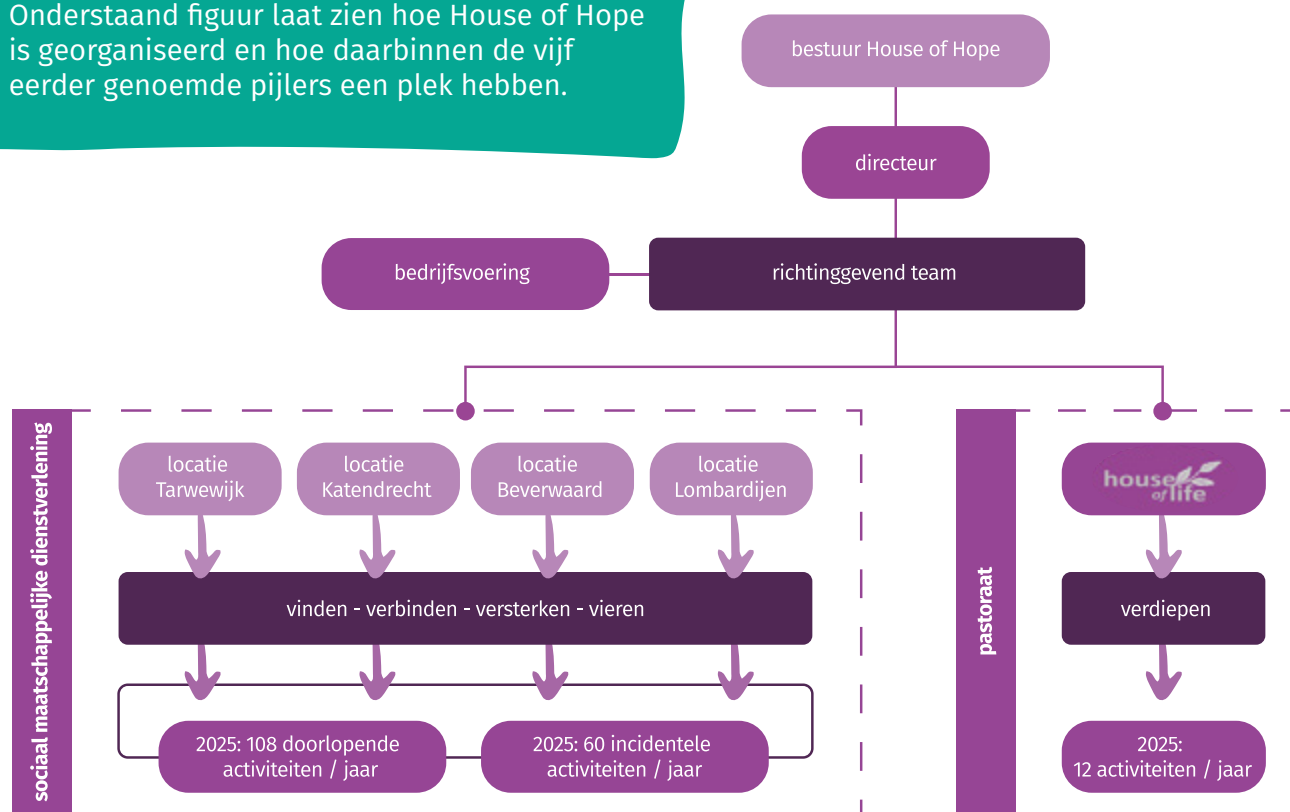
Onderstaand figuur laat zien hoe House of Hope is georganiseerd en hoe daarbinnen de vijf eerder genoemde pijlers een plek hebben.

bestuur House of Hope

directeur

bedrijfsvoering

richtinggevend team

sociaal maatschappelijke dienstverlening

locatie Tarwewijk

locatie Katendrecht

locatie Beverwaard

locatie Lombardijen

vinden - verbinden - versterken - vieren

2025: 108 doorlopende activiteiten / jaar

2025: 60 incidentele activiteiten / jaar

pastoraat

house of life

verdiepen

2025: 12 activiteiten / jaar